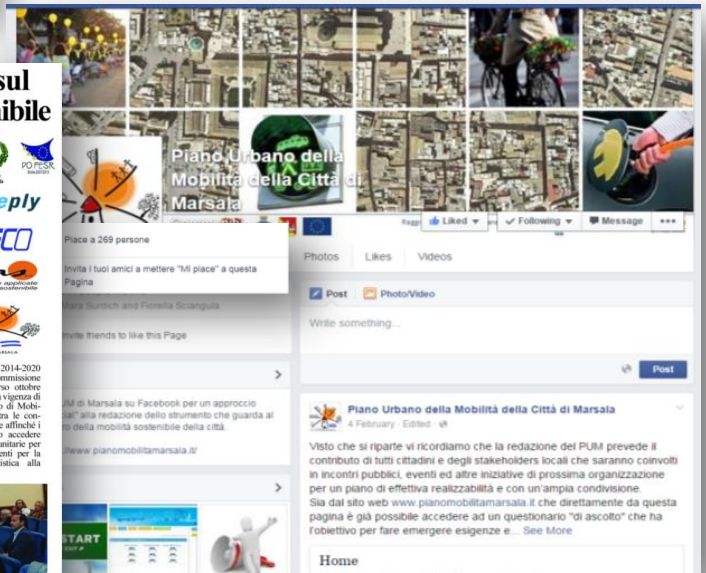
sul
ibile

PO FESR

eply

2014-2020
mmissione
so ottobre
vigenza di
o di Mobi-
ra le con-
e affinché i
o accedere
nitarie per
enti per la
istica alla

Piano Urbano della Mobilità della Città di Marsala

Liked ▾
Following ▾
Message
•••

Piace a 269 persone

Invita i tuoi amici a mettere "Mi piace" a questa Pagina

ara Sunich and Fiorella Sciangula

nvite friends to like this Page

Photos
Likes
Videos

Post
Photo/Video

Write something...

Post

UM di Marsala su Facebook per un approccio
ial" alla redazione dello strumento che guarda al
ro della mobilità sostenibile della città.

www.pianomobilitamarsala.it/

START

Piano Urbano della Mobilità della Città di Marsala
4 February · Edited ·

Visto che si riparte vi ricordiamo che la redazione del PUM prevede il contributo di tutti cittadini e degli stakeholders locali che saranno coinvolti in incontri pubblici, eventi ed altre iniziative di prossima organizzazione per un piano di effettiva realizzabilità e con un'ampia condivisione.
Sia dal sito web www.pianomobilitamarsala.it che direttamente da questa pagina è già possibile accedere ad un questionario "di ascolto" che ha l'obiettivo per fare emergere esigenze e... See More

Home